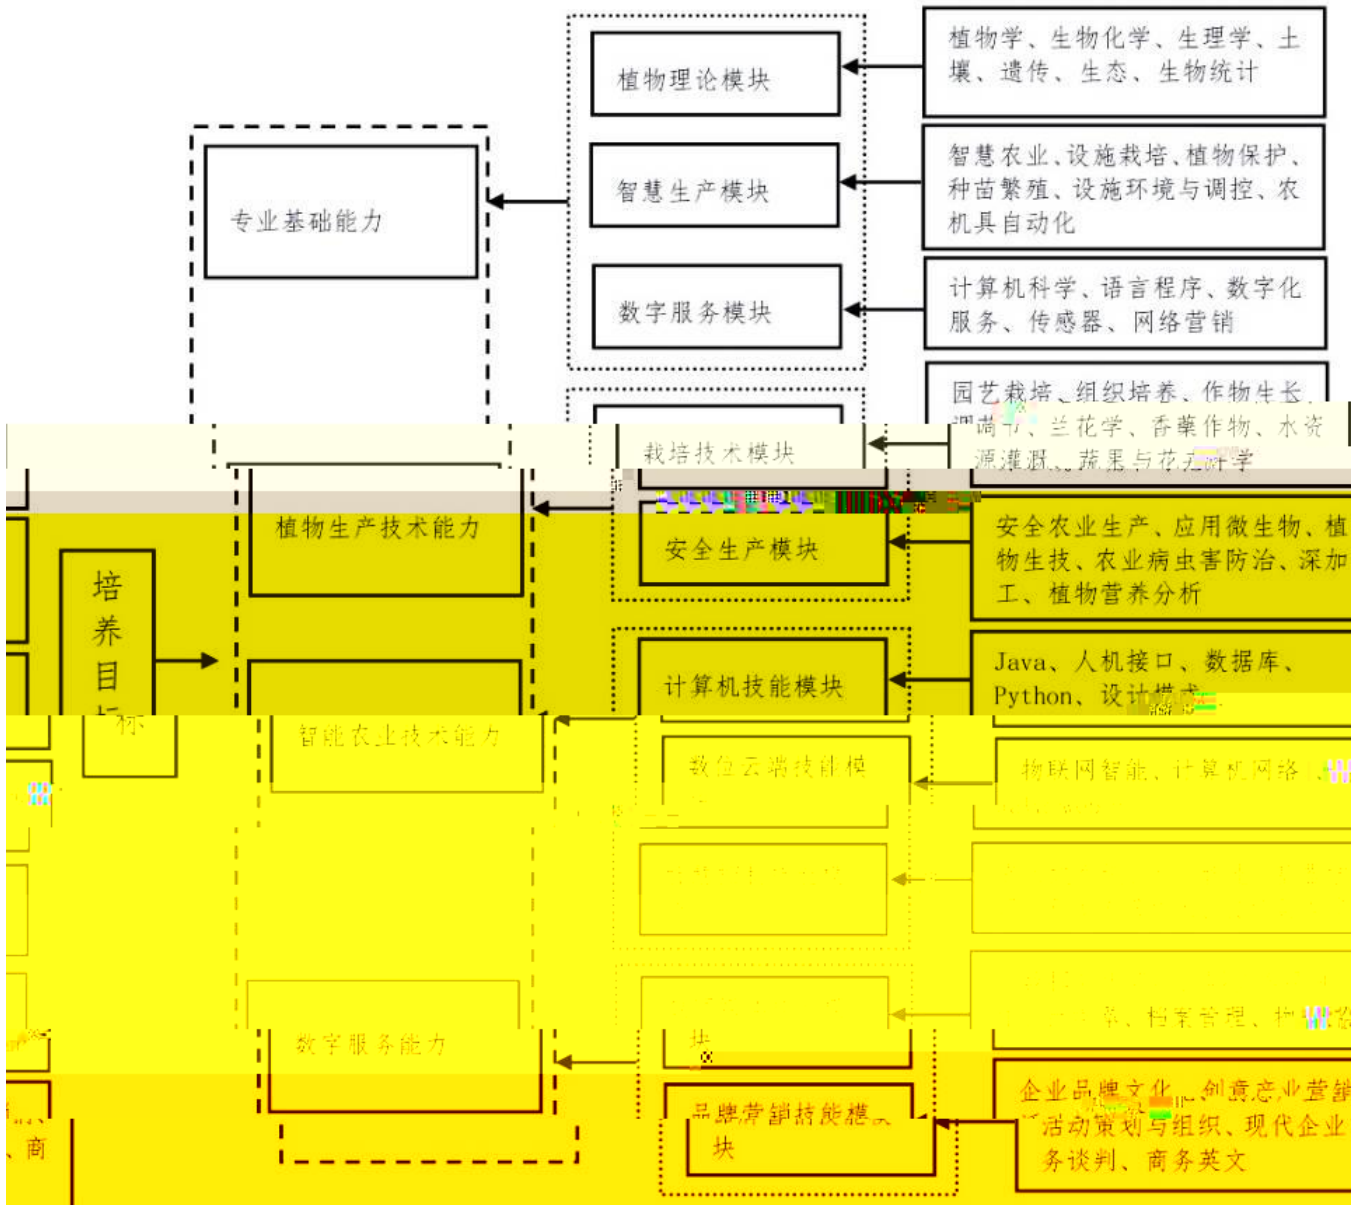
植物理论模块

植物学、生物化学、生理学、土壤、遗传、生态、生物统计

专业基础能力

智慧生产模块

智慧农业、设施栽培、植物保护、种苗繁殖、设施环境与调控、农机具自动化

数字服务模块

计算机科学、语言程序、数字化服务、传感器、网络营销

园艺栽培、组织培养、作物生长调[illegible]、兰花学、香草作物、水资源灌溉、蔬果与花卉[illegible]学

栽培技术模块

植物生产技术能力

安全生产模块

安全农业生产、应用微生物、植物生技、农业病虫害防治、深加工、植物营养分析

培养目标

计算机技能模块

Java、人机接口、数据库、Python、设计模式

智能农业技术能力

数位云端控制模

物联网智能、计算机网络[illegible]

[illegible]

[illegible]系、档案管理、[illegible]

数字服务能力

块

品牌营销技能模块

企业品牌文化、创意企业营销、活动策划与组织、现代企业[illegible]务谈判、商务英文

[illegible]商